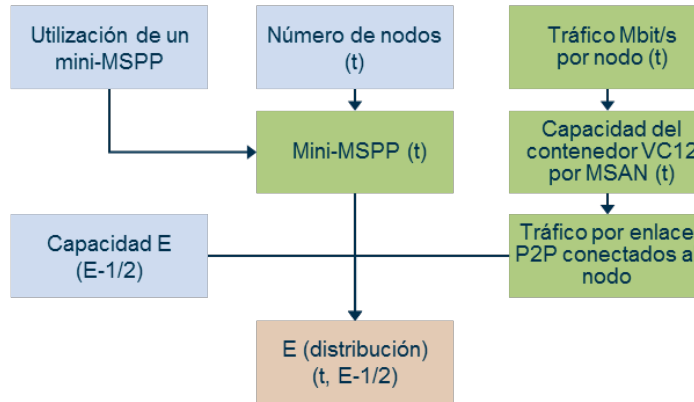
Utilización de un mini-MSPP

Número de nodos (t)

Tráfico Mbit/s por nodo (t)

Mini-MSPP (t)

Capacidad del contenedor VC12 por MSAN (t)

Capacidad E (E-1/2)

Tráfico por enlace P2P conectados a nodo

E (distribución) (t, E-1/2)